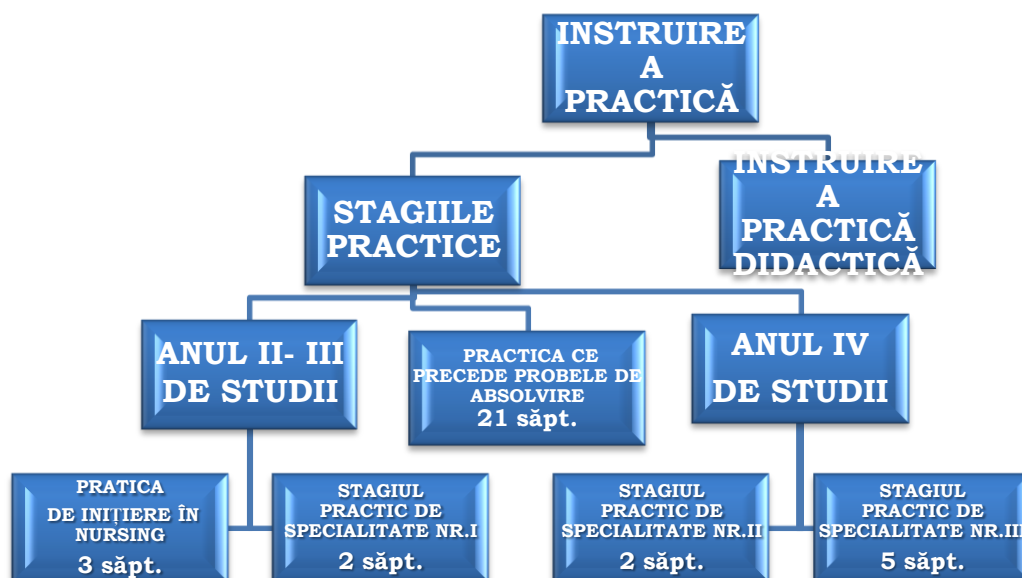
INSTRUIRE A PRACTICĂ

STAGIILE PRACTICE

INSTRUIRE A PRACTICĂ DIDACTICĂ

ANUL II- III DE STUDII

PRACTICA CE PRECEDE PROBELE DE ABSOLVIRE 21 săpt.

ANUL IV DE STUDII

PRATICA DE INIȚIERE ÎN NURSING 3 săpt.

STAGIUL PRACTIC DE SPECIALITATE NR.I 2 săpt.

STAGIUL PRACTIC DE SPECIALITATE NR.II 2 săpt.

STAGIUL PRACTIC DE SPECIALITATE NR.III 5 săpt.